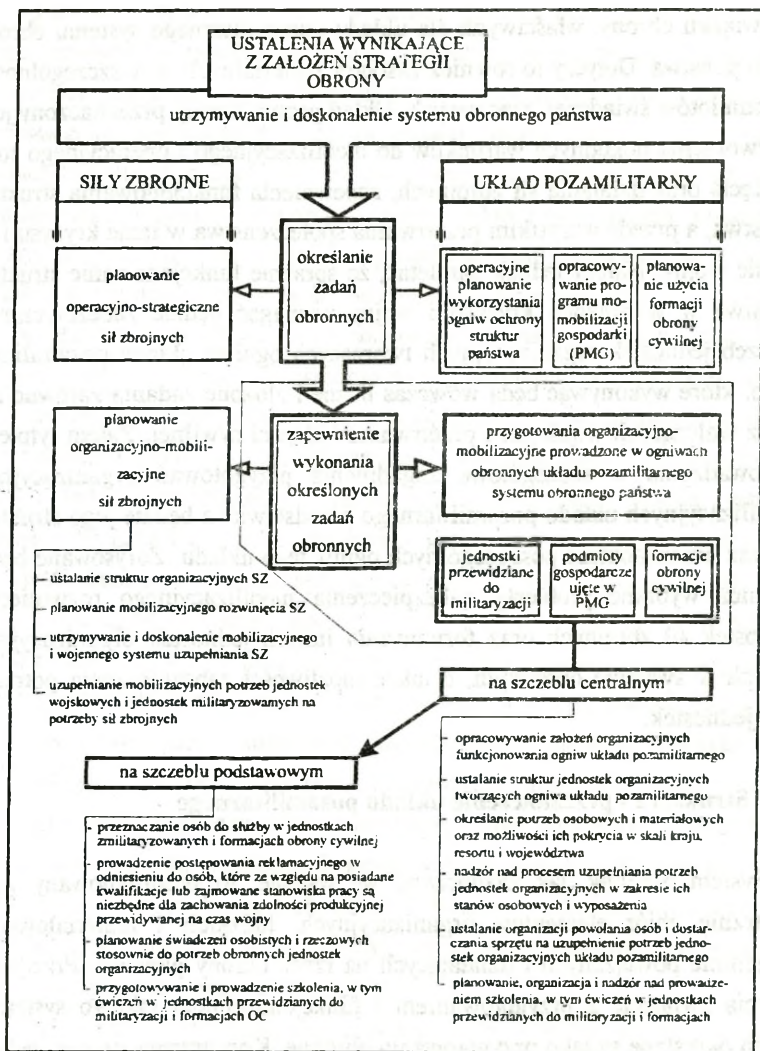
USTALENIA WYNIKAJĄCE Z ZAŁOŻEŃ STRATEGII OBRONY

utrzymywanie i doskonalenie systemu obronnego państwa

SIŁY ZBROJNE

UKŁAD POZAMILITARNY

planowanie operacyjno-strategiczne sił zbrojnych

określanie zadań obronnych

operacyjne planowanie wykorzystania ogniw ochrony struktur państwa

opracowywanie programu mobilizacji gospodarki (PMG)

planowanie użycia formacji obrony cywilnej

planowanie organizacyjno-mobilizacyjne sił zbrojnych

zapewnienie wykonania określonych zadań obronnych

przygotowania organizacyjno-mobilizacyjne prowadzone w ogniwach obronnych układu pozamilitarnego systemu obronnego państwa

- ustalanie struktur organizacyjnych SZ
- planowanie mobilizacyjnego rozwinięcia SZ
- utrzymywanie i doskonalenie mobilizacyjnego i wojennego systemu uzupełniania SZ
- uzupełnianie mobilizacyjnych potrzeb jednostek wojskowych i jednostek militaryzowanych na potrzeby sił zbrojnych

jednostki przewidziane do militaryzacji

podmioty gospodarcze ujęte w PMG

formacje obrony cywilnej

na szczeblu centralnym

- opracowywanie założeń organizacyjnych funkcjonowania ogniw układu pozamilitarnego
- ustalanie struktur jednostek organizacyjnych tworzących ogniwa układu pozamilitarnego
- określanie potrzeb osobowych i materiałowych oraz możliwości ich pokrycia w skali kraju, resortu i województwa
- nadzór nad procesem uzupełniania potrzeb jednostek organizacyjnych w zakresie ich stanów osobowych i wyposażenia
- ustalanie organizacji powołania osób i dostarczania sprzętu na uzupełnienie potrzeb jednostek organizacyjnych układu pozamilitarnego
- planowanie, organizacja i nadzór nad prowadzeniem szkolenia, w tym ćwiczeń w jednostkach przewidzianych do militaryzacji i formacjach

na szczeblu podstawowym

- przeznaczanie osób do służby w jednostkach zmilitaryzowanych i formacjach obrony cywilnej
- prowadzenie postępowania reklamacyjnego w odniesieniu do osób, które ze względu na posiadane kwalifikacje lub zajmowane stanowiska pracy są niezbędne dla zachowania zdolności produkcyjnej przewidywanej na czas wojny
- planowanie świadczeń osobistych i rzeczowych stosownie do potrzeb obronnych jednostek organizacyjnych
- przygotowywanie i prowadzenie szkolenia, w tym ćwiczeń w jednostkach przewidzianych do militaryzacji i formacjach OC